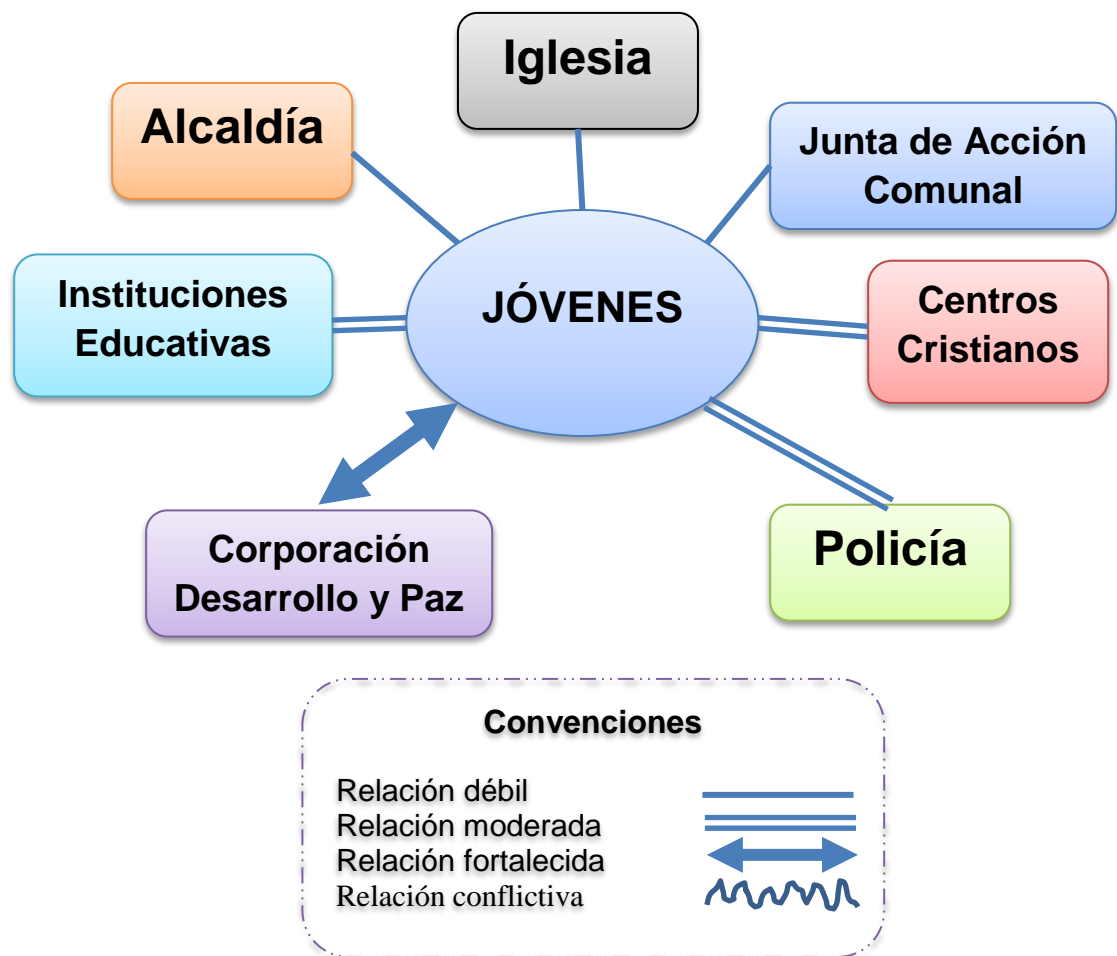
Iglesia

Alcaldía

Junta de Acción Comunal

Instituciones Educativas

JÓVENES

Centros Cristianos

Corporación Desarrollo y Paz

Policía

Convenciones

Relación débil
Relación moderada
Relación fortalecida
Relación conflictiva